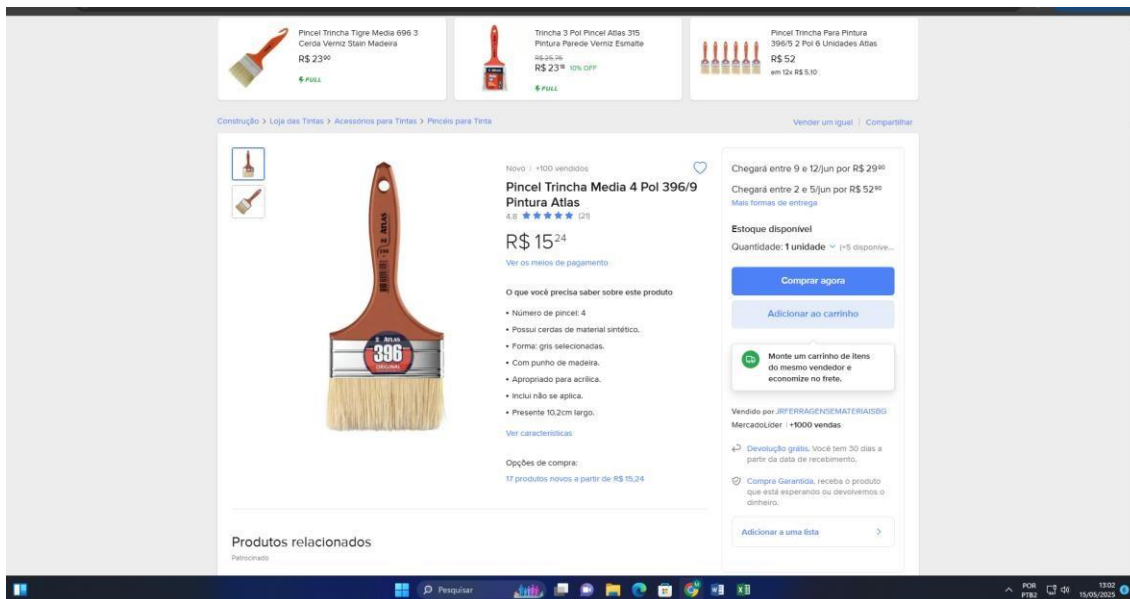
Pincel Trincha Tigre Media 696 3 Cerda Verniz Stain Madeira
R$ 23⁹⁰
FULL

Trincha 3 Pol Pincel Atlas 315 Pintura Parede Verniz Esmalte
R$ 25,76
R$ 23¹⁸ 10% OFF
FULL

Pincel Trincha Para Pintura 396/5 2 Pol 6 Unidades Atlas
R$ 52
em 12x R$ 5,10

Construção > Loja das Tintas > Acessórios para Tintas > Pincéis para Tinta

Vender um igual | Compartilhar

Novo | +100 vendidos

Pincel Trincha Media 4 Pol 396/9 Pintura Atlas
4.8 ★★★★★ (21)

R$ 15²⁴

Ver os meios de pagamento

O que você precisa saber sobre este produto

• Número de pincel: 4
• Possui cerdas de material sintético.
• Forma: gris selecionadas.
• Com punho de madeira.
• Apropriado para acrílica.
• Inclui não se aplica.
• Presente 10,2cm largo.

Ver características

Opções de compra:
17 produtos novos a partir de R$ 15,24

ATLAS
396
ORIGINAL

Chegará entre 9 e 12/jun por R$ 29⁹⁰
Chegará entre 2 e 5/jun por R$ 52⁹⁰
Mais formas de entrega

Estoque disponível
Quantidade: 1 unidade (+5 disponíve...

Comprar agora
Adicionar ao carrinho

Monte um carrinho de itens do mesmo vendedor e economize no frete.

Vendido por JRFERRAGENSEMATERIAISBG
MercadoLíder | +1000 vendas

Devolução grátis. Você tem 30 dias a partir da data de recebimento.

Compra Garantida, receba o produto que está esperando ou devolvemos o dinheiro.

Adicionar a uma lista

Produtos relacionados
Patrocinado

Pesquisar

POR PTB2 13:02 15/05/2025